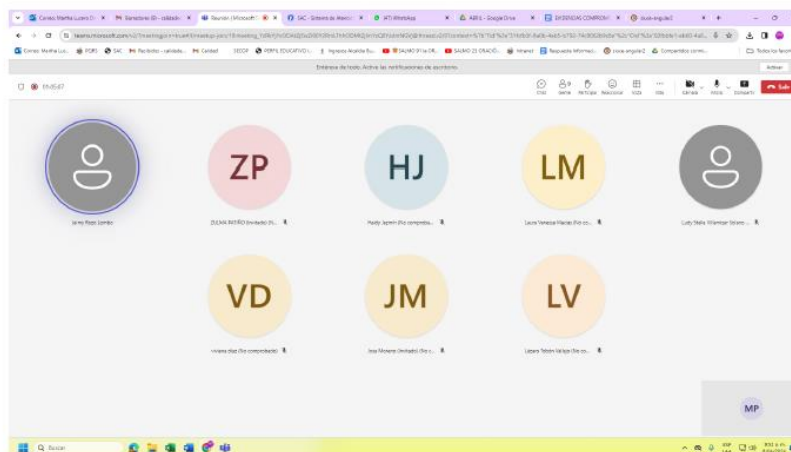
Correo: Martha Lucero D. × Remisiones (0) - calidad × Reunión (Microsoft) × SAC - Sistema de Atención × IATI WhatsApp × ABRIL - Google Drive × EVIDENCIAS COMPROM × (sus-angular2 ×

teams.microsoft.com

Entérese de todo. Active las notificaciones de escritorio. Activar

00:35:47

Chat Gente Participa Reaccionar Vista Más Cámara Micro Compartir Salir

Jenny Rojas Zambo

ZP
ZULMA PATIÑO (Invitado) (N...

HJ
Heidy Jazmín (No comproba...

LM
Laura Vanessa Macías (No co...

Ludy Stella Villamizar Velasco ...

VD
viviana díaz (No comprobado)

JM
Jose Moreno (Invitado) (No c...

LV
Lizeth Tobón Vallejo (No co...

MP

Buscar